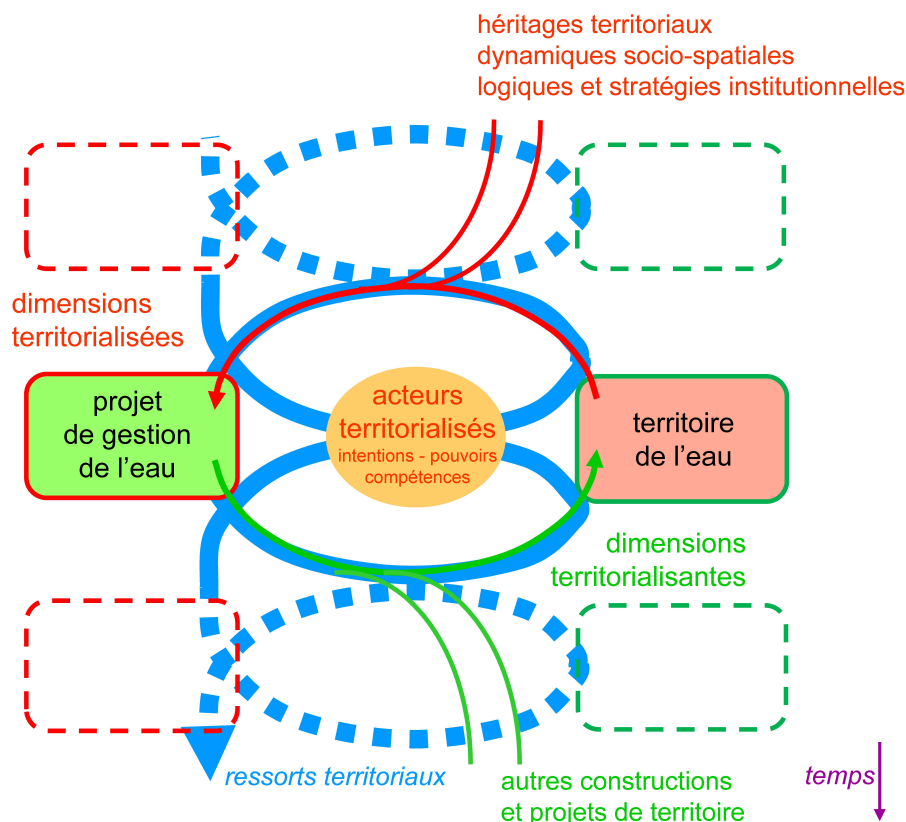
héritages territoriaux
dynamiques socio-spatiales
logiques et stratégies institutionnelles

dimensions territorialisées

projet de gestion de l'eau

acteurs territorialisés
intentions - pouvoirs compétences

territoire de l'eau

dimensions territorialisantes

ressorts territoriaux

autres constructions et projets de territoire

temps